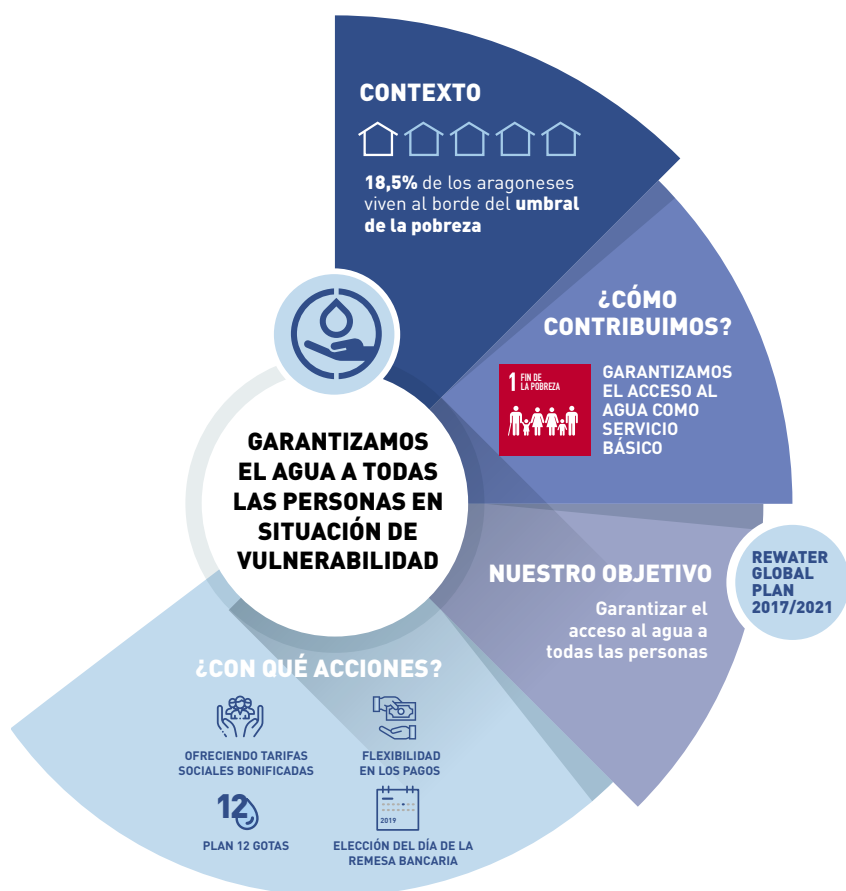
CONTEXTO

**18,5%** de los aragoneses viven al borde del **umbral de la pobreza**

¿CÓMO CONTRIBUIMOS?

1 FIN DE LA POBREZA

GARANTIZAMOS EL ACCESO AL AGUA COMO SERVICIO BÁSICO

GARANTIZAMOS EL AGUA A TODAS LAS PERSONAS EN SITUACIÓN DE VULNERABILIDAD

NUESTRO OBJETIVO

Garantizar el acceso al agua a todas las personas

REWATER GLOBAL PLAN 2017/2021

¿CON QUÉ ACCIONES?

OFRECIENDO TARIFAS SOCIALES BONIFICADAS

FLEXIBILIDAD EN LOS PAGOS

12

PLAN 12 GOTAS

2019

ELECCIÓN DEL DÍA DE LA REMESA BANCARIA